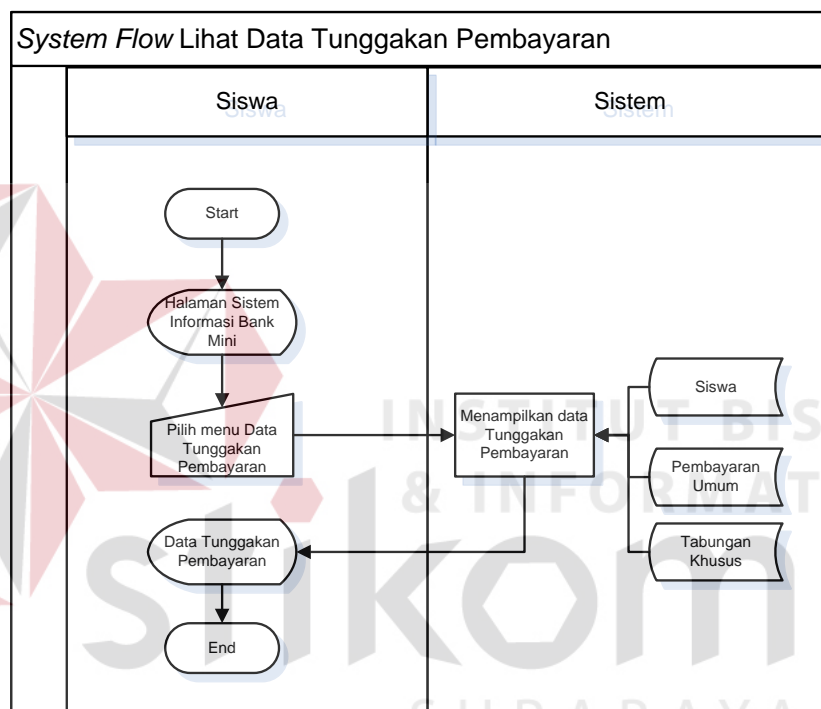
*System Flow* Lihat Data Tunggakan Pembayaran

Siswa

Sistem

Start

Halaman Sistem Informasi Bank Mini

Pilih menu Data Tunggakan Pembayaran

Menampilkan data Tunggakan Pembayaran

Siswa

Pembayaran Umum

Tabungan Khusus

Data Tunggakan Pembayaran

End

INSTITUT BIS
& INFORMAT
stikom
SURABAYA